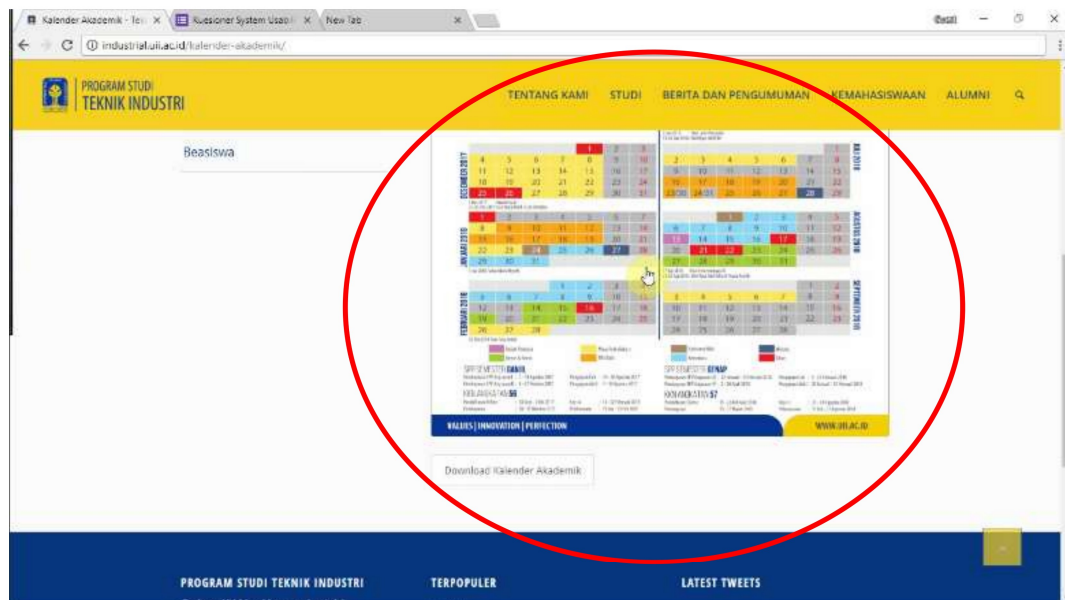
Kalender Akademik - Tek ×
Kuesioner System Usab ×
New Tab ×
Dwiki
industrial.uii.ac.id/kalender-akademik/

PROGRAM STUDI
TEKNIK INDUSTRI

TENTANG KAMI STUDI BERITA DAN PENGUMUMAN KEMAHASISWAAN ALUMNI

Beasiswa

DESEMBER 2017

JANUARI 2018

FEBRUARI 2018

JULI 2018

AGUSTUS 2018

SEPTEMBER 2018

| 4 | 5 | 6 | 7 | 8 | 9 | 10 |
|---|---|---|---|---|---|---|
| 11 | 12 | 13 | 14 | 15 | 16 | 17 |
| 18 | 19 | 20 | 21 | 22 | 23 | 24 |
| 25 | 26 | 27 | 28 | 29 | 30 | 31 |

| 2 | 3 | 4 | 5 | 6 | 7 | 8 |
|---|---|---|---|---|---|---|
| 9 | 10 | 11 | 12 | 13 | 14 | 15 |
| 16 | 17 | 18 | 19 | 20 | 21 | 22 |
| 23/30 | 24/31 | 25 | 26 | 27 | 28 | 29 |

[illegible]

SEMESTER GANJIL

SEMESTER GENAP

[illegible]

VALUES | INNOVATION | PERFECTION

WWW.UII.AC.ID

Download Kalender Akademik

PROGRAM STUDI TEKNIK INDUSTRI

TERPOPULER

LATEST TWEETS